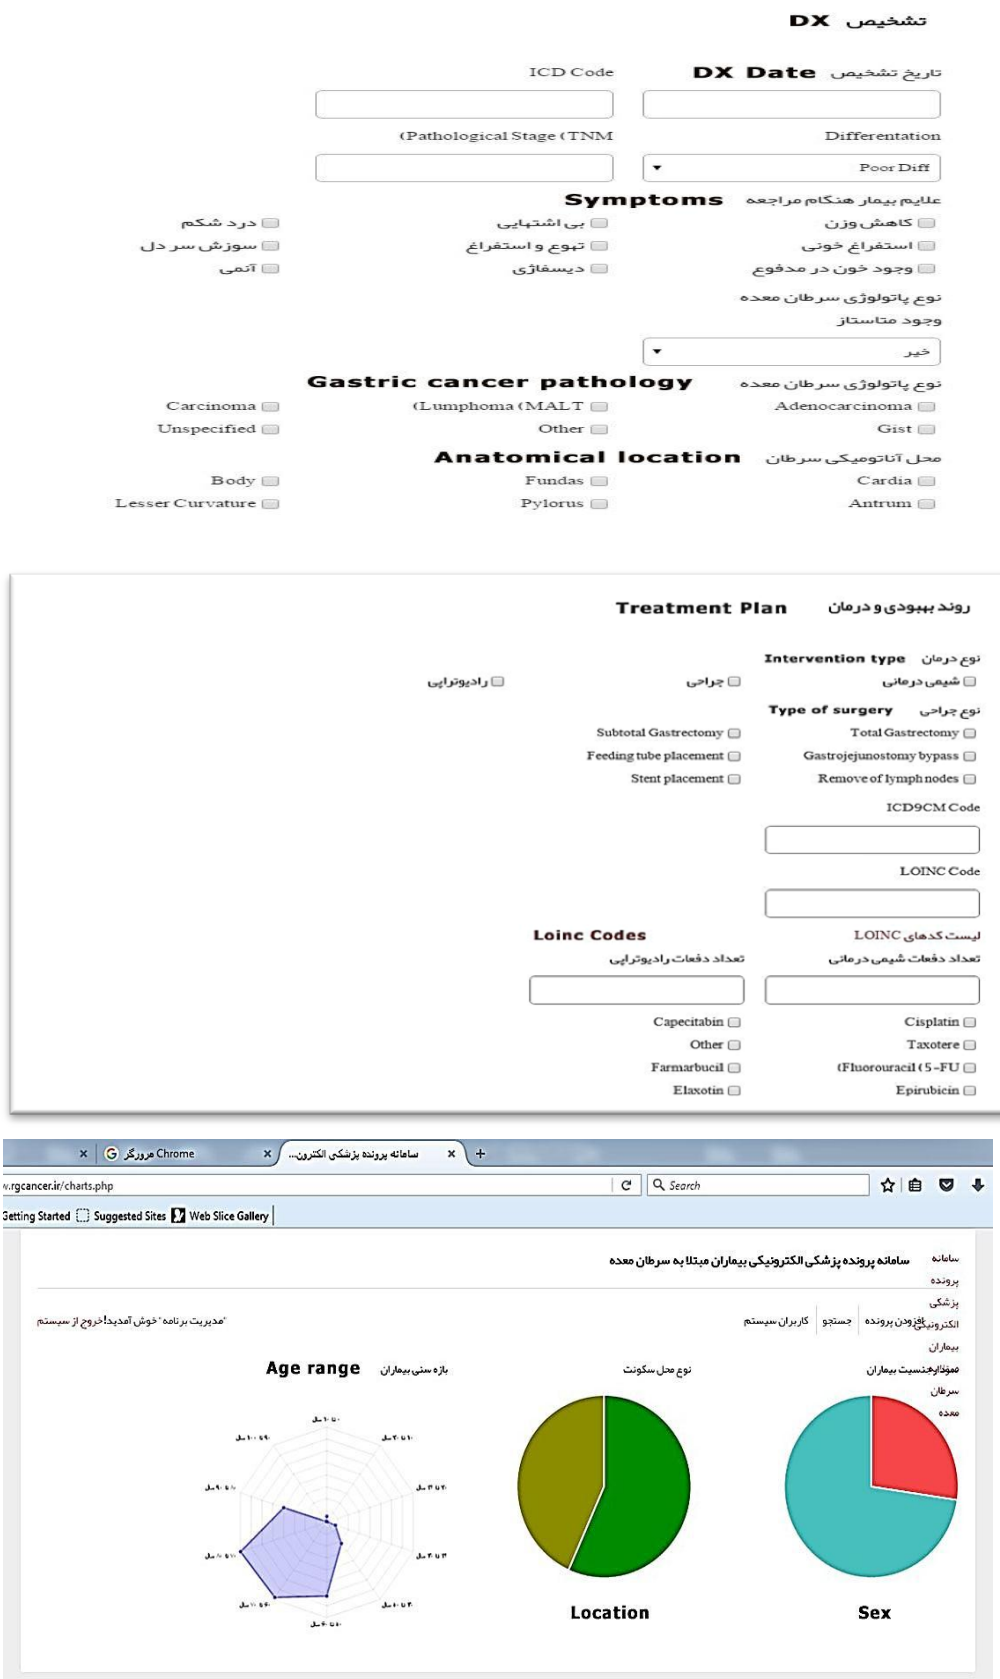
تشخیص DX

تاریخ تشخیص DX Date

ICD Code

Differentation

(Pathological Stage (TNM

Poor Diff

علایم بیمار هنگام مراجعه Symptoms

کاهش وزن
بی اشتهایی
درد شکم
استفراغ خونی
تهوع و استفراغ
سوزش سر دل
وجود خون در مدفوع
دیسفاژی
آنمی

نوع پاتولوژی سرطان معده

وجود متاستاز

خیر

نوع پاتولوژی سرطان معده Gastric cancer pathology

Adenocarcinoma
(Lumphoma (MALT
Carcinoma
Gist
Other
Unspecified

محل آناتومیکی سرطان Anatomical location

Cardia
Fundas
Body
Antrum
Pylorus
Lesser Curvature

روند بهبودی و درمان Treatment Plan

نوع درمان Intervention type

شیمی درمانی
جراحی
رادیوتراپی

نوع جراحی Type of surgery

Total Gastrectomy
Subtotal Gastrectomy
Gastrojejunostomy bypass
Feeding tube placement
Remove of lymph nodes
Stent placement

ICD9CM Code

LOINC Code

لیست کدهای LOINC Loinc Codes

تعداد دفعات شیمی درمانی
تعداد دفعات رادیوتراپی

Cisplatin
Capecitabin
Taxotere
Other
(Fluorouracil (5-FU
Farmarbucil
Epirubicin
Elaxotin

مرورگر Chrome
سامانه پرونده پزشکی الکترون...
+

v.rgcancer.ir/charts.php
Search

Getting Started
Suggested Sites
Web Slice Gallery

سامانه پرونده پزشکی الکترونیکی بیماران مبتلا به سرطان معده

سامانه پرونده پزشکی الکترونیکی بیماران مبتلا سرطان معده

افزودن پرونده
جستجو
کاربران سیستم

'مدیریت برنامه' خوش آمدید!خروج از سیستم

نمودار جنسیت بیماران
نوع محل سکونت
بازه سنی بیماران Age range

Sex
Location